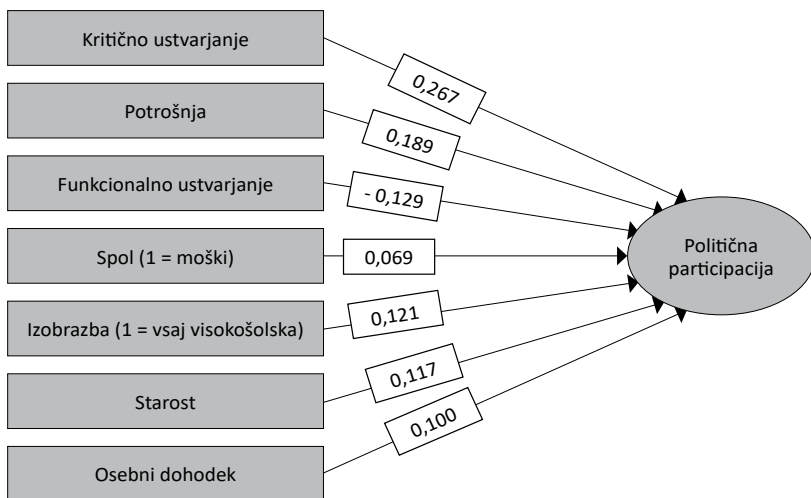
Kritično ustvarjanje

Potrošnja

Funkcionalno ustvarjanje

Spol (1 = moški)

Izobrazba (1 = vsaj visokošolska)

Starost

Osebni dohodek

0,267

0,189

- 0,129

0,069

0,121

0,117

0,100

Politična participacija